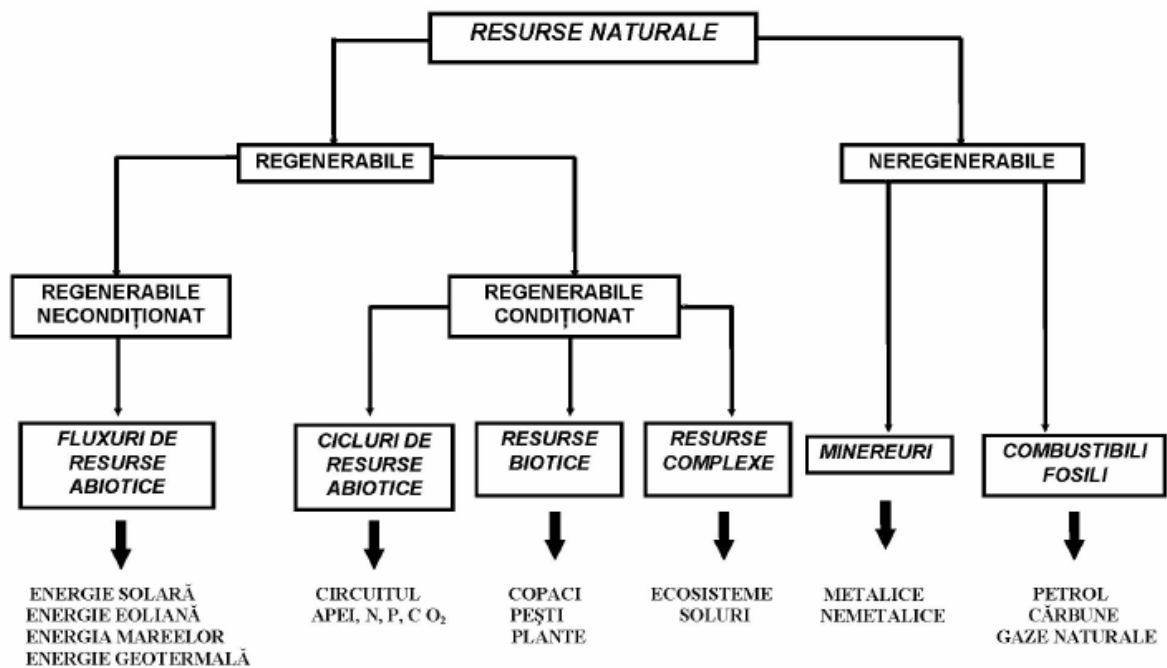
RESURSE NATURALE

REGENERABILE

NEREGENERABILE

REGENERABILE NECONDIȚIONAT

REGENERABILE CONDIȚIONAT

FLUXURI DE RESURSE ABIOTICE

CICLURI DE RESURSE ABIOTICE

RESURSE BIOTICE

RESURSE COMPLEXE

MINEREURI

COMBUSTIBILI FOSILI

ENERGIE SOLARĂ
ENERGIE EOLIANĂ
ENERGIA MAREELOR
ENERGIE GEOTERMALĂ

CIRCUITUL
APEI, N, P, C $O_2$

COPACI
PEȘTI
PLANTE

ECOSISTEME
SOLURI

METALICE
NEMETALICE

PETROL
CĂRBUNE
GAZE NATURALE